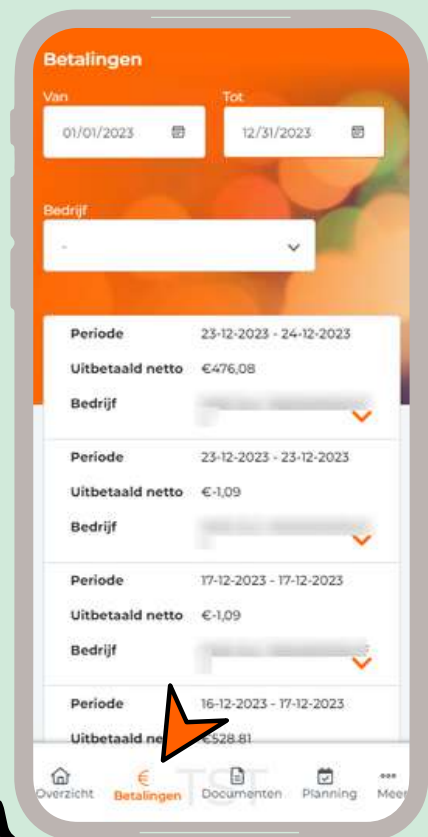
Betalingen

Van
01/01/2023

Tot
12/31/2023

Bedrijf
-

| | |
|---|---|
| Periode | 23-12-2023 - 24-12-2023 |
| Uitbetaald netto | €476,08 |
| Bedrijf | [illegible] |

| | |
|---|---|
| Periode | 23-12-2023 - 23-12-2023 |
| Uitbetaald netto | €-1,09 |
| Bedrijf | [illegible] |

| | |
|---|---|
| Periode | 17-12-2023 - 17-12-2023 |
| Uitbetaald netto | €-1,09 |
| Bedrijf | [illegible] |

| | |
|---|---|
| Periode | 16-12-2023 - 17-12-2023 |
| Uitbetaald ne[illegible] | €528,81 |

TST

Overzicht
Betalingen
Documenten
Planning
Meer